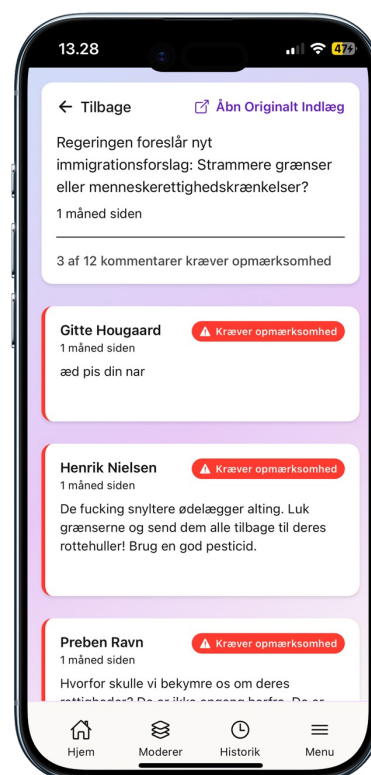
13.28

47

← Tilbage

Åbn Originalt Indlæg

Regeringen foreslår nyt immigrationsforslag: Strammere grænser eller menneskerettighedskrænkelser?

1 måned siden

3 af 12 kommentarer kræver opmærksomhed

Gitte Hougaard

Kræver opmærksomhed

1 måned siden

æd pis din nar

Henrik Nielsen

Kræver opmærksomhed

1 måned siden

De fucking snyltere ødelægger alting. Luk grænserne og send dem alle tilbage til deres rottehuller! Brug en god pesticid.

Preben Ravn

Kræver opmærksomhed

1 måned siden

Hvorfor skulle vi bekymre os om deres rottiehoder? De er ikke engang herfra. De er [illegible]

Hjem

Moderer

Historik

Menu